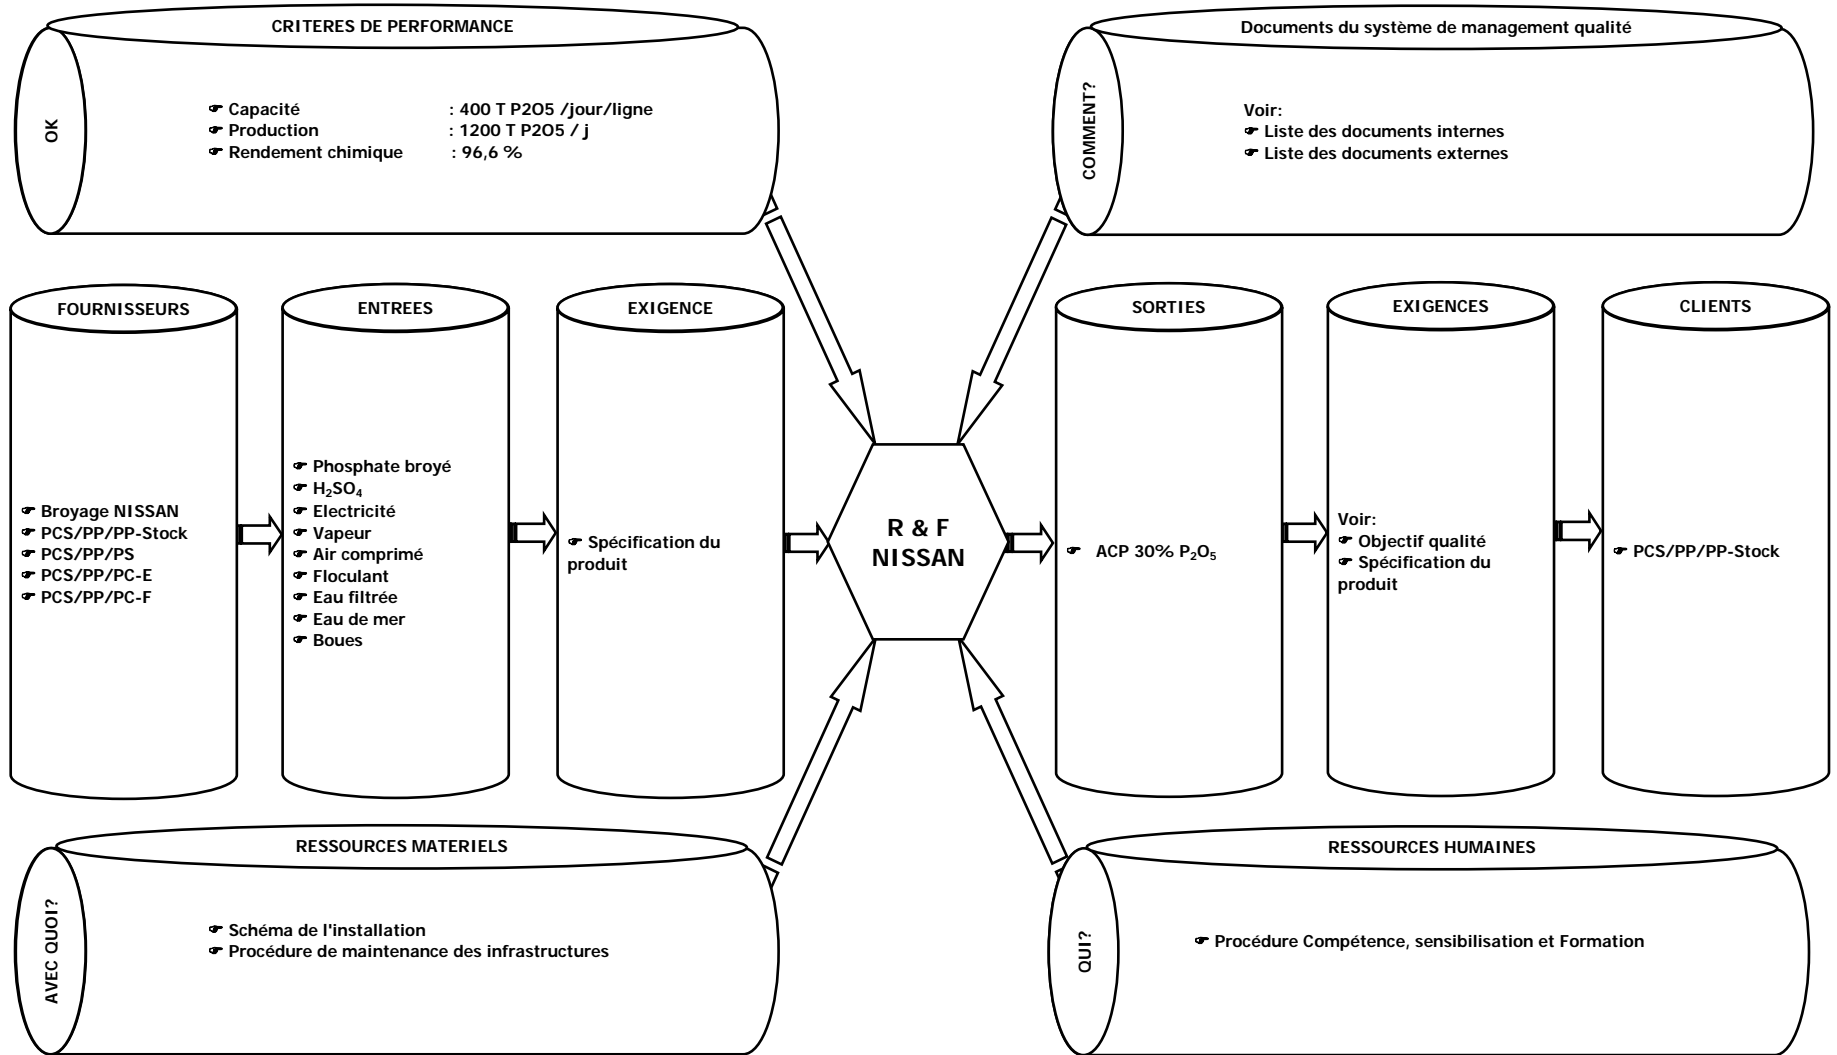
CRITERES DE PERFORMANCE

OK

☛ Capacité : 400 T P2O5 /jour/ligne
☛ Production : 1200 T P2O5 / j
☛ Rendement chimique : 96,6 %

Documents du système de management qualité

COMMENT?

Voir:
☛ Liste des documents internes
☛ Liste des documents externes

FOURNISSEURS

☛ Broyage NISSAN
☛ PCS/PP/PP-Stock
☛ PCS/PP/PS
☛ PCS/PP/PC-E
☛ PCS/PP/PC-F

ENTREES

☛ Phosphate broyé
☛ $H_2SO_4$
☛ Electricité
☛ Vapeur
☛ Air comprimé
☛ Floculant
☛ Eau filtrée
☛ Eau de mer
☛ Boues

EXIGENCE

☛ Spécification du produit

R & F NISSAN

SORTIES

☛ ACP 30% $P_2O_5$

EXIGENCES

Voir:
☛ Objectif qualité
☛ Spécification du produit

CLIENTS

☛ PCS/PP/PP-Stock

RESSOURCES MATERIELS

AVEC QUOI?

☛ Schéma de l'installation
☛ Procédure de maintenance des infrastructures

RESSOURCES HUMAINES

QUI?

☛ Procédure Compétence, sensibilisation et Formation